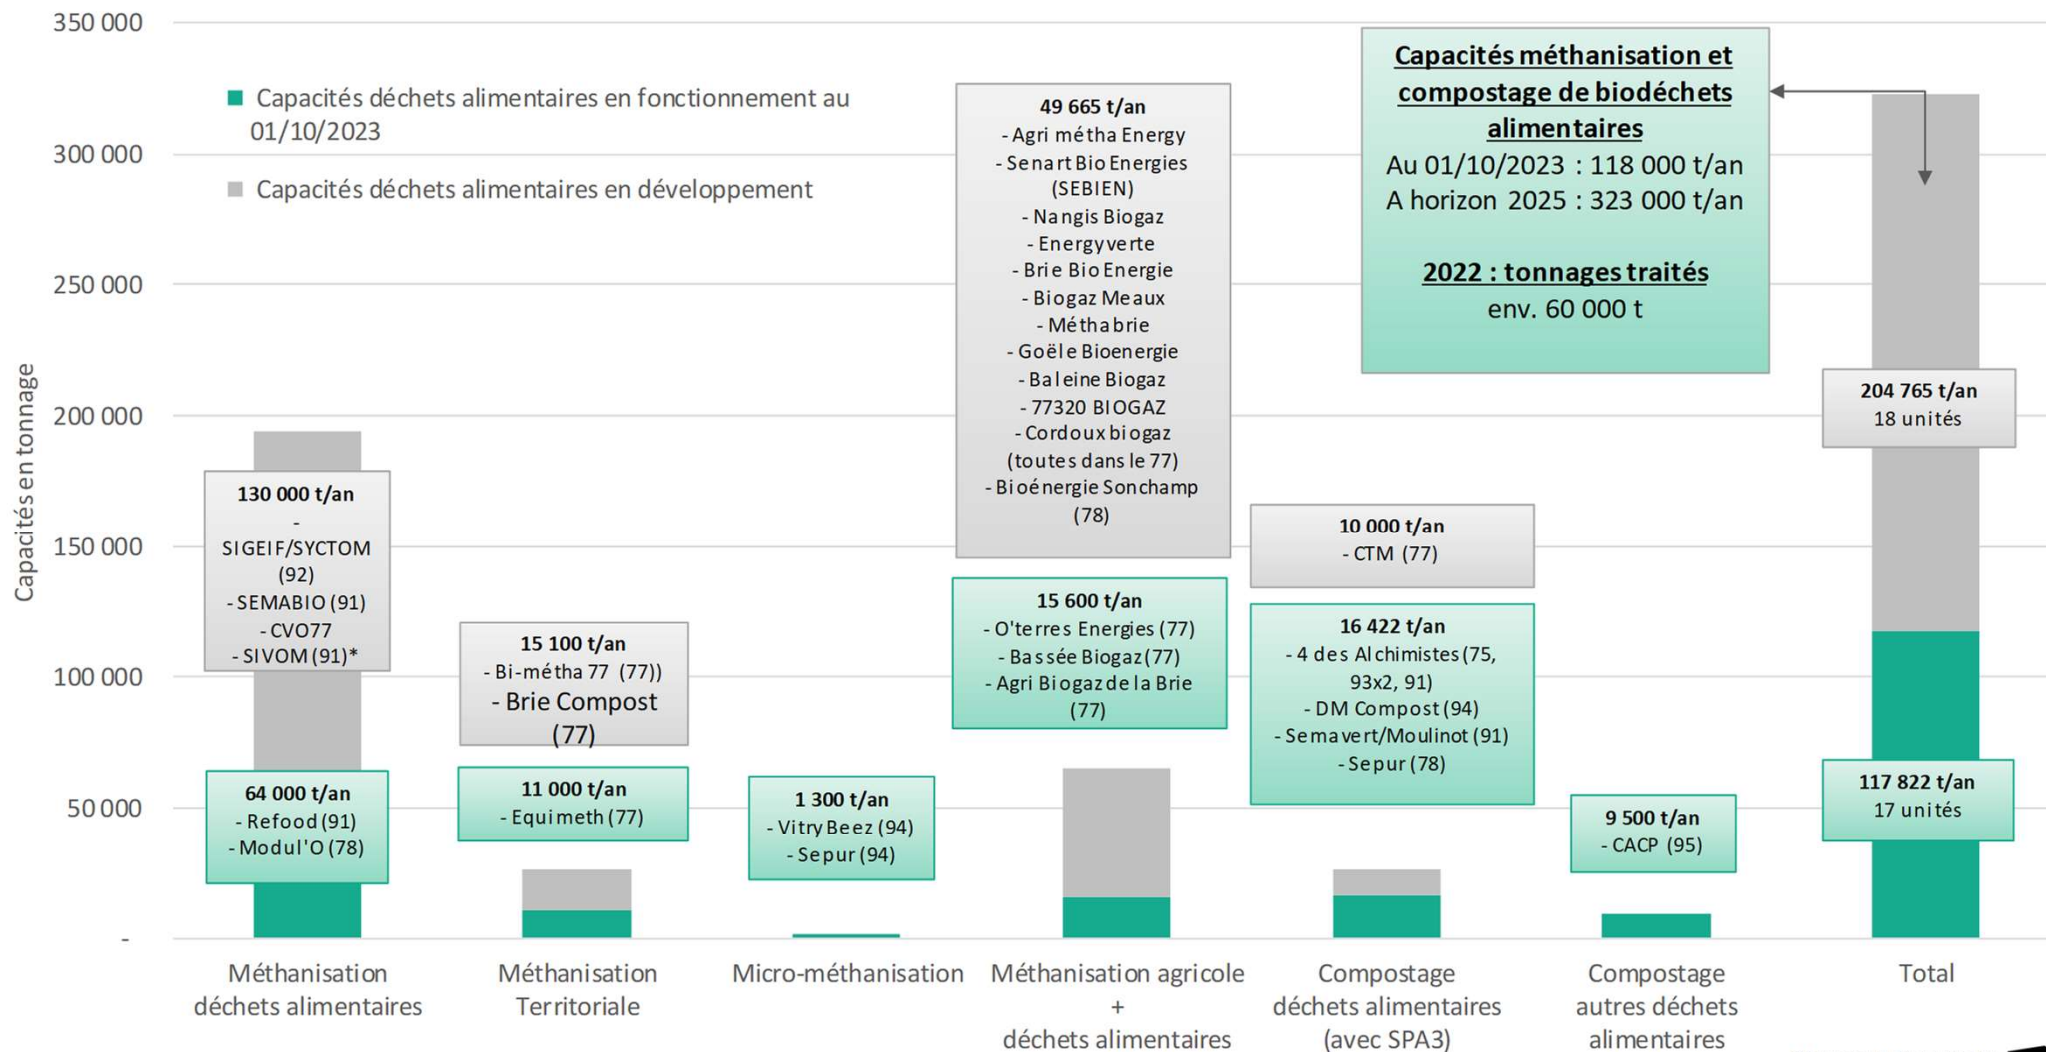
350 000
300 000
250 000
200 000
150 000
100 000
50 000
-

Capacités en tonnage

Capacités déchets alimentaires en fonctionnement au 01/10/2023
Capacités déchets alimentaires en développement

130 000 t/an
- SIGEIF/SYCTOM (92)
- SEMABIO (91)
- CVO77
- SIVOM (91)*

64 000 t/an
- Refood (91)
- Modul'O (78)

15 100 t/an
- Bi-métha 77 (77))
- Brie Compost (77)

11 000 t/an
- Equimeth (77)

1 300 t/an
- Vitry Beez (94)
- Sepur (94)

49 665 t/an
- Agri métha Energy
- Senart Bio Energies (SEBIEN)
- Nangis Biogaz
- Energyverte
- Brie Bio Energie
- Biogaz Meaux
- Méthabrie
- Goële Bioenergie
- Baleine Biogaz
- 77320 BIOGAZ
- Cordoux biogaz
(toutes dans le 77)
- Bioénergie Sonchamp (78)

15 600 t/an
- O'terres Energies (77)
- Bassée Biogaz (77)
- Agri Biogaz de la Brie (77)

10 000 t/an
- CTM (77)

16 422 t/an
- 4 des Alchimistes (75, 93x2, 91)
- DM Compost (94)
- Semavert/Moulinot (91)
- Sepur (78)

9 500 t/an
- CACP (95)

Capacités méthanisation et compostage de biodéchets alimentaires
Au 01/10/2023 : 118 000 t/an
A horizon 2025 : 323 000 t/an

2022 : tonnages traités
env. 60 000 t

204 765 t/an
18 unités

117 822 t/an
17 unités

Méthanisation déchets alimentaires
Méthanisation Territoriale
Micro-méthanisation
Méthanisation agricole + déchets alimentaires
Compostage déchets alimentaires (avec SPA3)
Compostage autres déchets alimentaires
Total